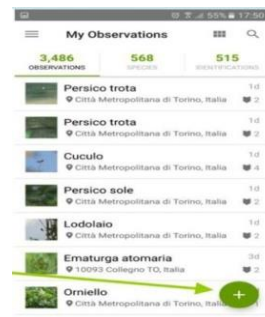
55% 17:50

My Observations

3,486
OBSERVATIONS

568
SPECIES

515
IDENTIFICATIONS

Persico trota
Città Metropolitana di Torino, Italia
1d
2

Persico trota
Città Metropolitana di Torino, Italia
1d
2

Cuculo
Città Metropolitana di Torino, Italia
1d
4

Persico sole
Città Metropolitana di Torino, Italia
1d
2

Lodolaio
Città Metropolitana di Torino, Italia
1d
2

Ematurga atomaria
10093 Collegno TO, Italia
3d
2

Orniello
Città Metropolitana di Torino, Italia

+